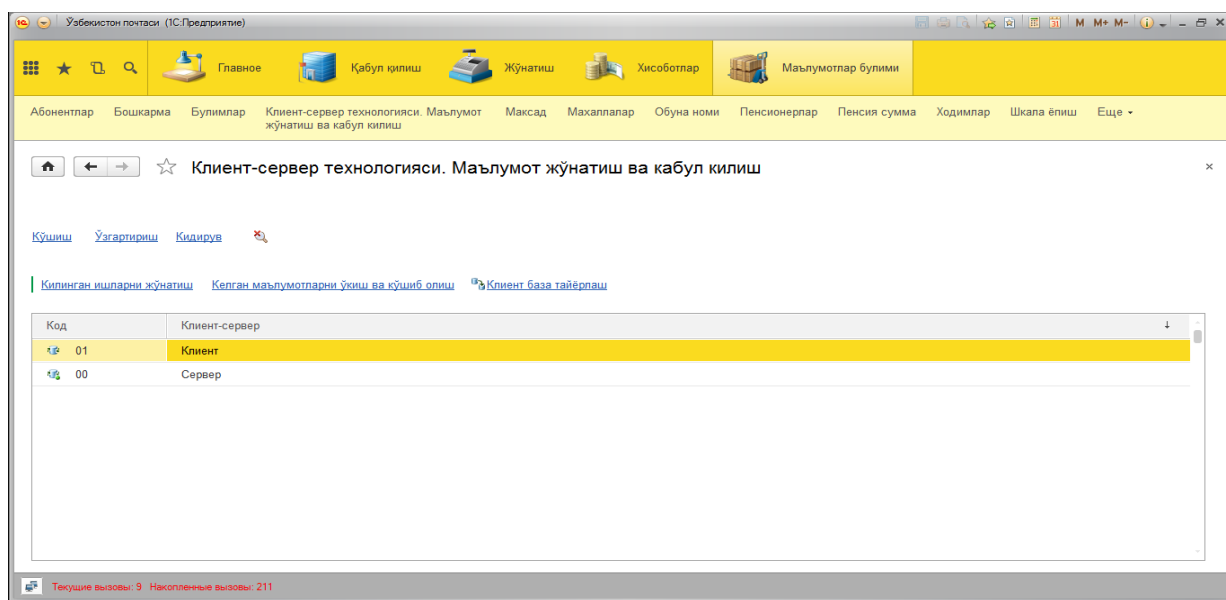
Ўзбекистон почтаси (1С:Предприятие)

M M+ M-

Главное
Қабул қилиш
Жўнатиш
Хисоботлар
Маълумотлар булими

Абонентлар Бошкарма Булимлар Клиент-сервер технологияси. Маълумот жўнатиш ва кабул килиш Максад Махаллалар Обуна номи Пенсионерлар Пенсия сумма Ходимлар Шкала ёпиш Еще

Клиент-сервер технологияси. Маълумот жўнатиш ва кабул килиш

Кўшиш Ўзгартириш Кидирув

Килинган ишларни жўнатиш Келган маълумотларни ўқиш ва кўшиб олиш Клиент база тайёрлаш

| Код | Клиент-сервер |
|---|---|
| 01 | Клиент |
| 00 | Сервер |

Текущие вызовы: 9 Накопленные вызовы: 211